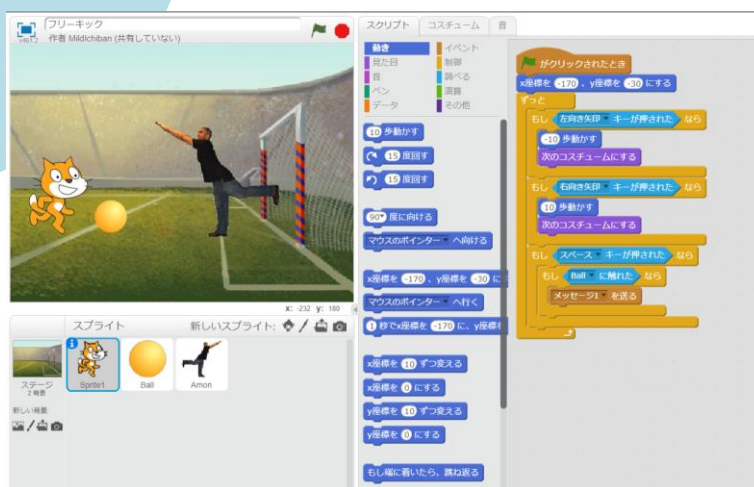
v461.2 フリーキック
作者 Midlchiban (共有していない)

x: -232 y: 180

スプライト 新しいスプライト:

ステージ
2 背景

新しい背景:

Sprite1 Ball Amon

スクリプト コスチューム 音

動き イベント
見た目 制御
音 調べる
ペン 演算
データ その他

10 歩動かす
15 度回す
15 度回す
90 度に向ける
マウスのポインター へ向ける
x座標を -170 、y座標を -30 に
マウスのポインター へ行く
1 秒でx座標を -170 に、y座標を
x座標を 10 ずつ変える
x座標を 0 にする
y座標を 10 ずつ変える
y座標を 0 にする
もし端に着いたら、跳ね返る

がクリックされたとき
x座標を -170 、y座標を -30 にする
ずっと
もし 左向き矢印 キーが押された なら
-10 歩動かす
次のコスチュームにする
もし 右向き矢印 キーが押された なら
10 歩動かす
次のコスチュームにする
もし スペース キーが押された なら
もし Ball に触れた なら
メッセージ1 を送る